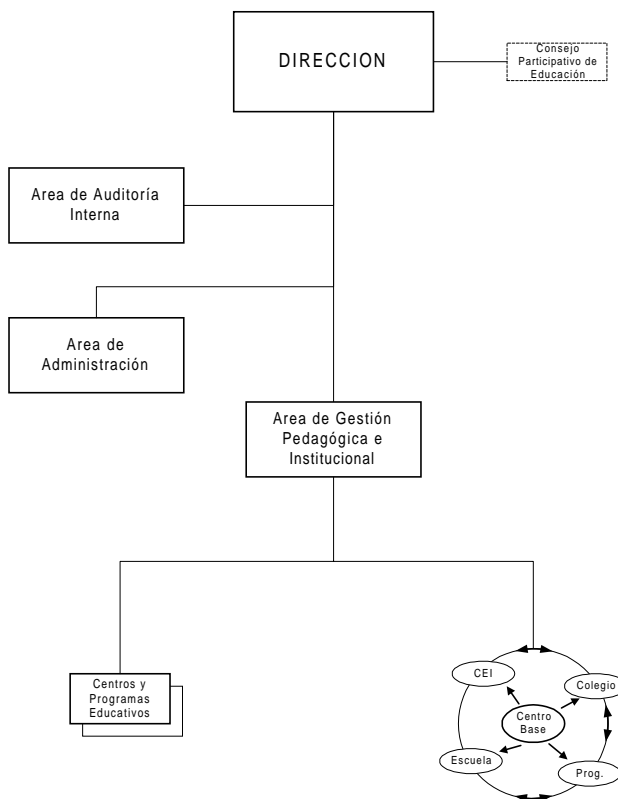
DIRECCION

Consejo Participativo de Educación

Area de Auditoría Interna

Area de Administración

Area de Gestión Pedagógica e Institucional

Centros y Programas Educativos

CEI

Colegio

Centro Base

Escuela

Prog.